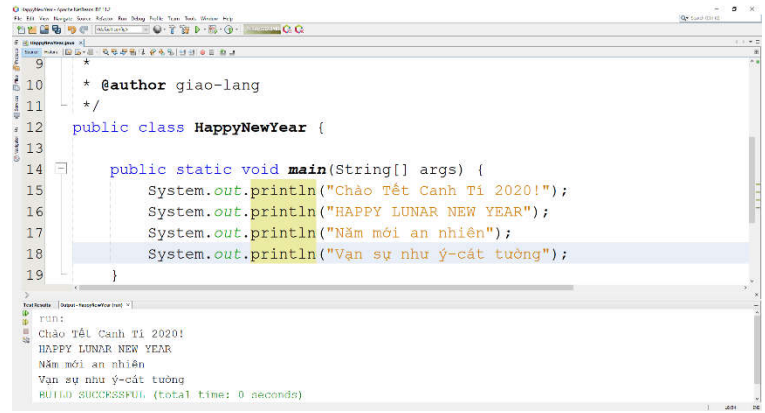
HappyNewYear - Apache NetBeans IDE 11.2

File Edit View Navigate Source Refactor Run Debug Profile Team Tools Window Help

Search (Ctrl+I)

HappyNewYear.java ×

Source History

9 *
10 * @author giao-lang
11 */
12 public class HappyNewYear {
13
14 public static void main(String[] args) {
15 System.out.println("Chào Tết Canh Tí 2020!");
16 System.out.println("HAPPY LUNAR NEW YEAR");
17 System.out.println("Năm mới an nhiên");
18 System.out.println("Vạn sự như ý-cát tường");
19 }

Test Results Output - HappyNewYear (run) ×

run:
Chào Tết Canh Tí 2020!
HAPPY LUNAR NEW YEAR
Năm mới an nhiên
Vạn sự như ý-cát tường
BUILD SUCCESSFUL (total time: 0 seconds)

16:14 INS